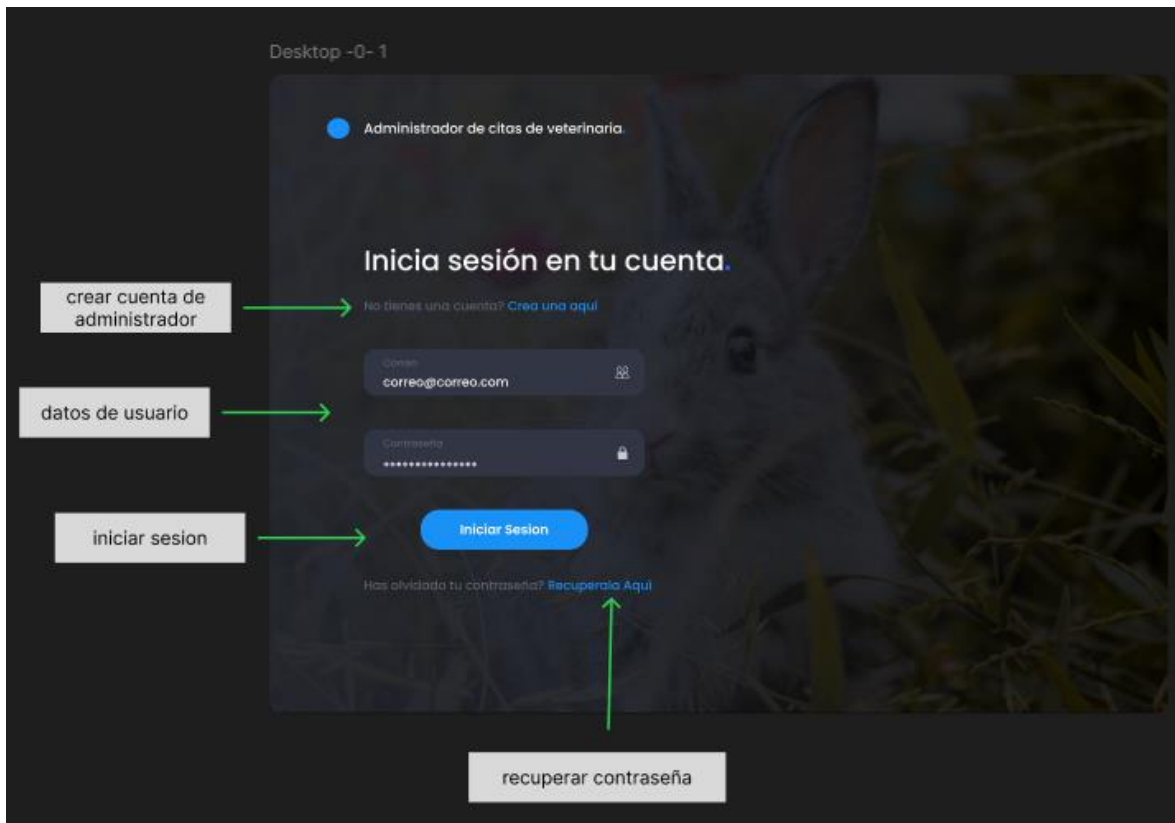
Desktop -0- 1

Administrador de citas de veterinaria.

Inicia sesión en tu cuenta.

crear cuenta de administrador

No tienes una cuenta? Crea una aqui

datos de usuario

Correo
correo@correo.com

Contraseña
•••••••••••••••

iniciar sesion

Iniciar Sesion

Has olvidado tu contraseña? Recuperala Aqui

recuperar contraseña